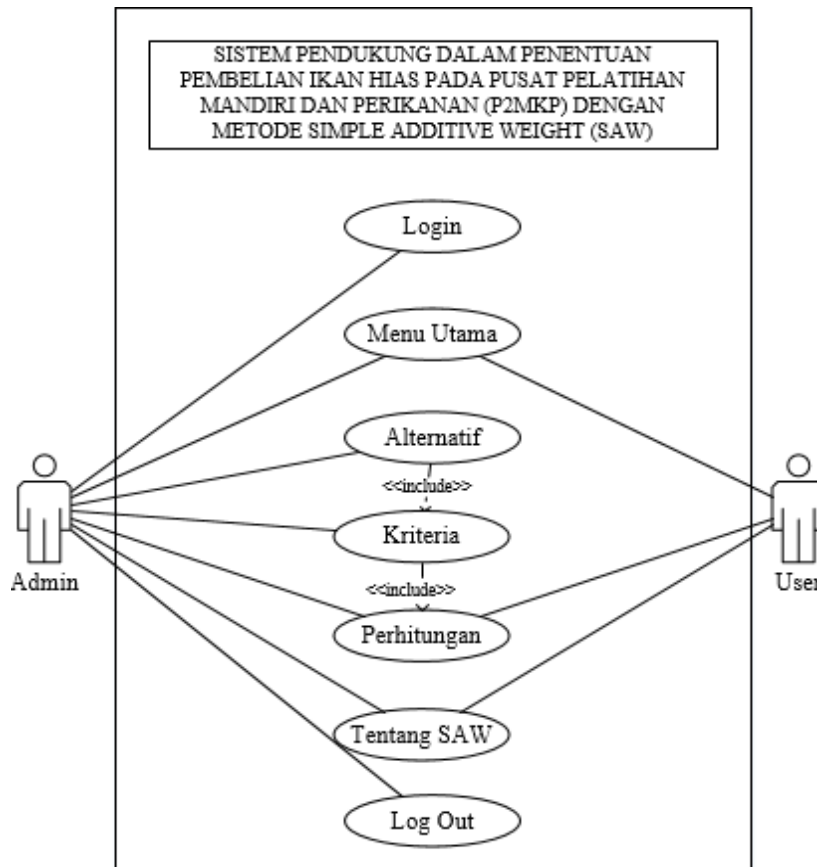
SISTEM PENDUKUNG DALAM PENENTUAN PEMBELIAN IKAN HIAS PADA PUSAT PELATIHAN MANDIRI DAN PERIKANAN (P2MKP) DENGAN METODE SIMPLE ADDITIVE WEIGHT (SAW)

Login

Menu Utama

Alternatif

<<include>>

Kriteria

<<include>>

Perhitungan

Tentang SAW

Log Out

Admin

User